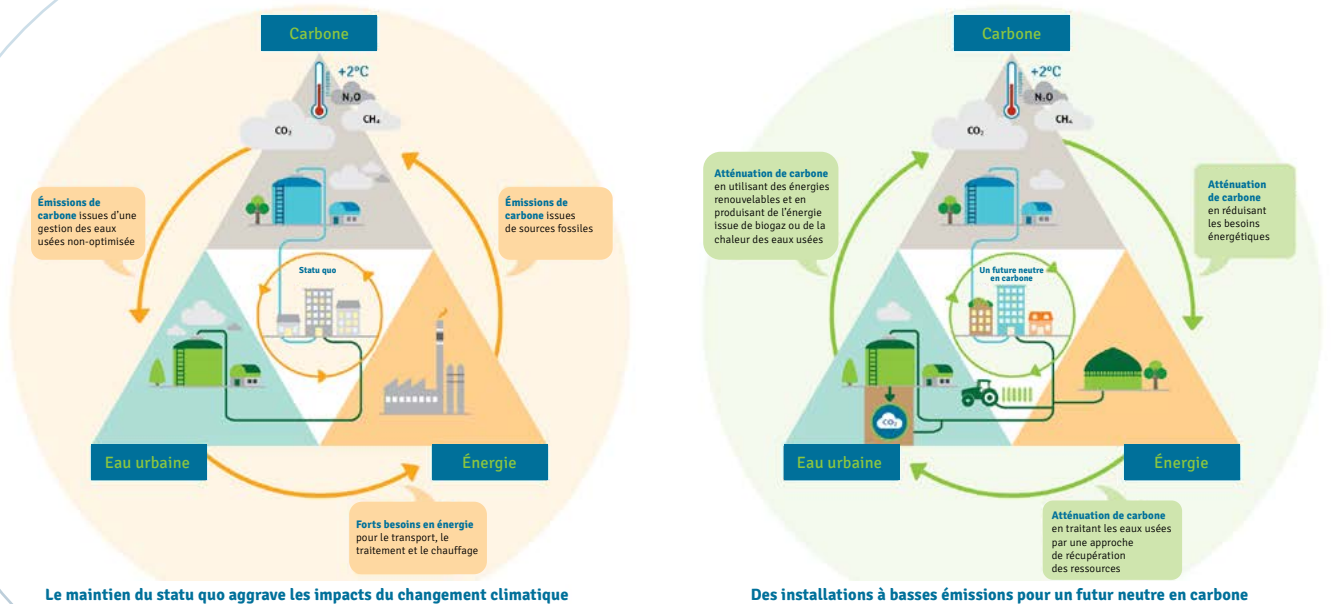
Carbone

+2°C

$N_2O$

$CO_2$

$CH_4$

Émissions de carbone issues d'une gestion des eaux usées non-optimisée

Émissions de carbone issues de sources fossiles

Statu quo

Eau urbaine

Énergie

Forts besoins en énergie pour le transport, le traitement et le chauffage

Le maintien du statu quo aggrave les impacts du changement climatique

Carbone

+2°C

$N_2O$

$CO_2$

$CH_4$

Atténuation de carbone en utilisant des énergies renouvelables et en produisant de l'énergie issue de biogaz ou de la chaleur des eaux usées

Atténuation de carbone en réduisant les besoins énergétiques

Un future neutre en carbone

$CO_2$

Eau urbaine

Énergie

Atténuation de carbone en traitant les eaux usées par une approche de récupération des ressources

Des installations à basses émissions pour un futur neutre en carbone